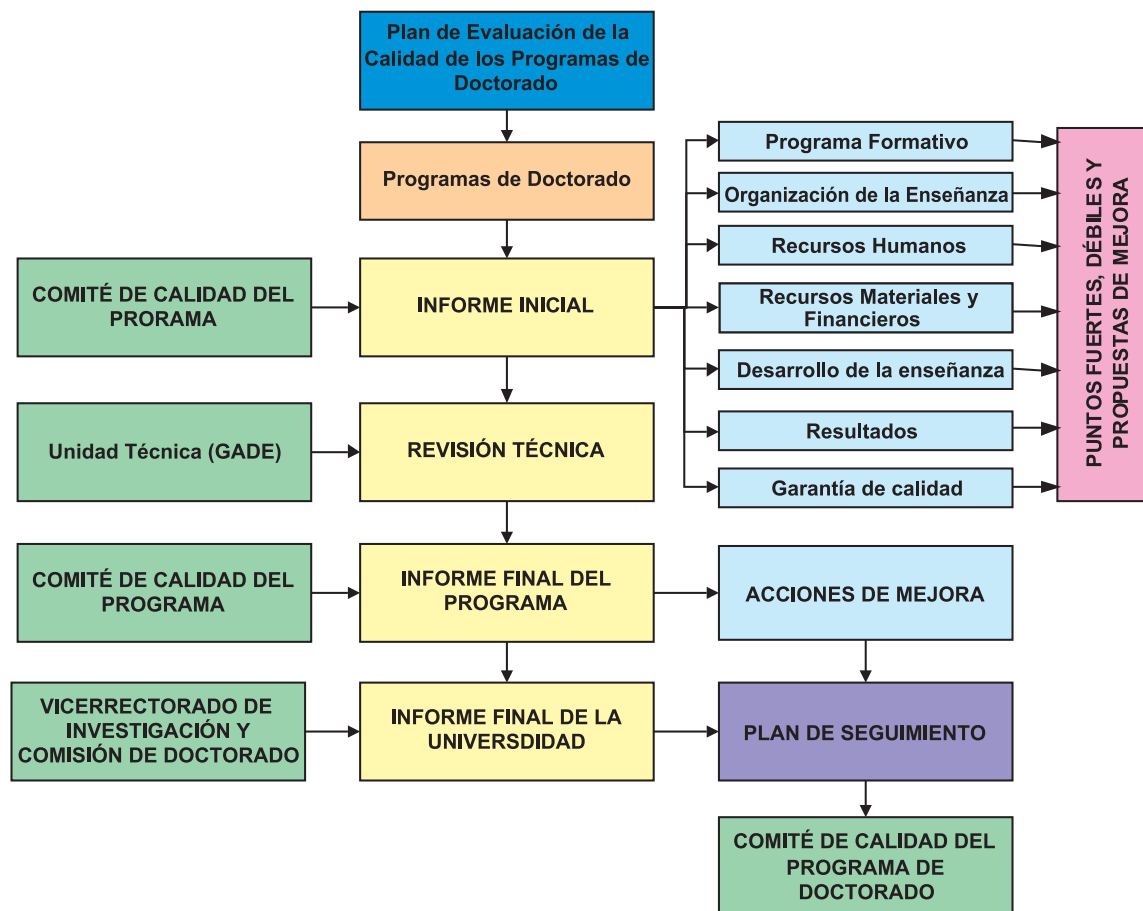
Plan de Evaluación de la Calidad de los Programas de Doctorado

Programas de Doctorado

COMITÉ DE CALIDAD DEL PRORAMA

INFORME INICIAL

Programa Formativo

Organización de la Enseñanza

Recursos Humanos

Recursos Materiales y Financieros

Desarrollo de la enseñanza

Resultados

Garantía de calidad

PUNTOS FUERTES, DÉBILES Y PROPUESTAS DE MEJORA

Unidad Técnica (GADE)

REVISIÓN TÉCNICA

COMITÉ DE CALIDAD DEL PROGRAMA

INFORME FINAL DEL PROGRAMA

ACCIONES DE MEJORA

VICERRECTORADO DE INVESTIGACIÓN Y COMISIÓN DE DOCTORADO

INFORME FINAL DE LA UNIVERSDIDAD

PLAN DE SEGUIMIENTO

COMITÉ DE CALIDAD DEL PROGRAMA DE DOCTORADO